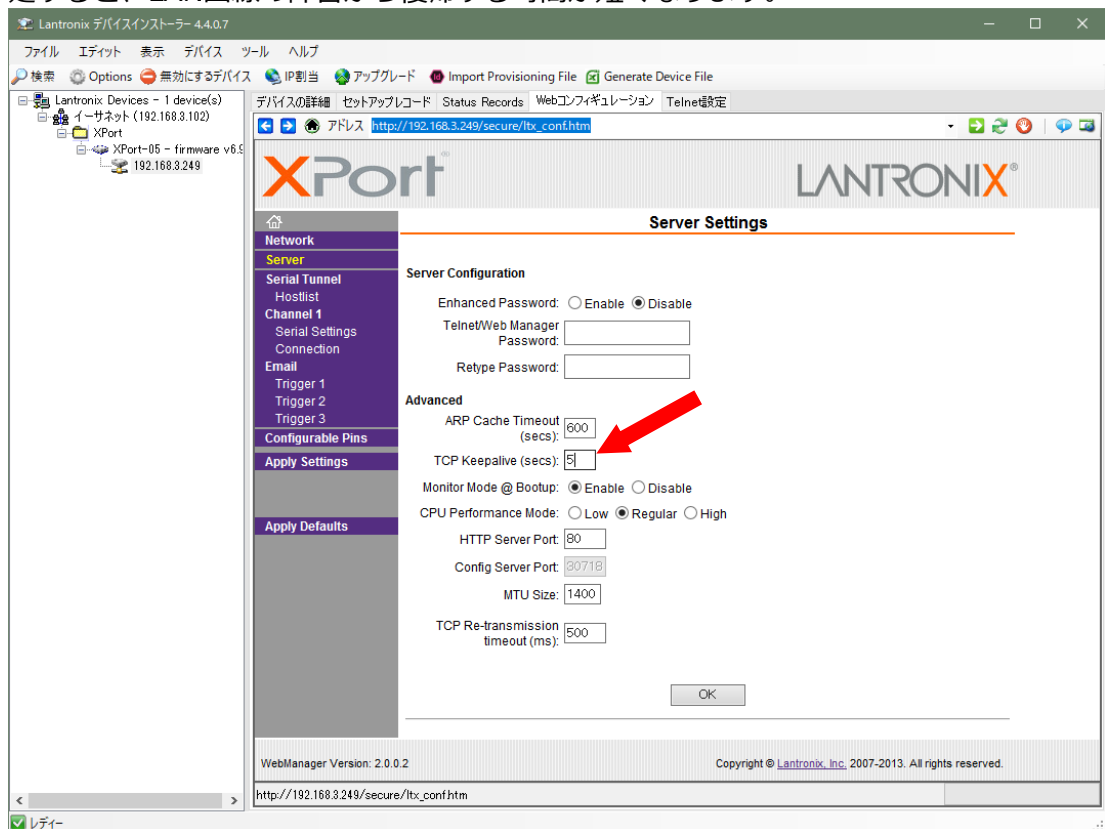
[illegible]

Lantronix デバイスインストーラー 4.4.0.7

ファイル　エディット　表示　デバイス　ツール　ヘルプ

検索　Options　無効にするデバイス　IP割当　アップグレード　Import Provisioning File　Generate Device File

Lantronix Devices - 1 device(s)
イーサネット (192.168.3.102)
XPort
XPort-05 - firmware v6.9
192.168.3.249

デバイスの詳細　セットアップレコード　Status Records　Webコンフィギュレーション　Telnet設定

アドレス http://192.168.3.249/secure/ltx_conf.htm

XPort

LANTRONIX

Network
Server
Serial Tunnel
Hostlist
Channel 1
Serial Settings
Connection
Email
Trigger 1
Trigger 2
Trigger 3
Configurable Pins
Apply Settings
Apply Defaults

Server Settings

Server Configuration

Enhanced Password: Enable Disable
Telnet/Web Manager Password:
Retype Password:

Advanced

ARP Cache Timeout (secs): 600
TCP Keepalive (secs): 5
Monitor Mode @ Bootup: Enable Disable
CPU Performance Mode: Low Regular High
HTTP Server Port: 80
Config Server Port: 30718
MTU Size: 1400
TCP Re-transmission timeout (ms): 500

OK

WebManager Version: 2.0.0.2

Copyright © Lantronix, Inc. 2007-2013. All rights reserved.

http://192.168.3.249/secure/ltx_conf.htm

レディー